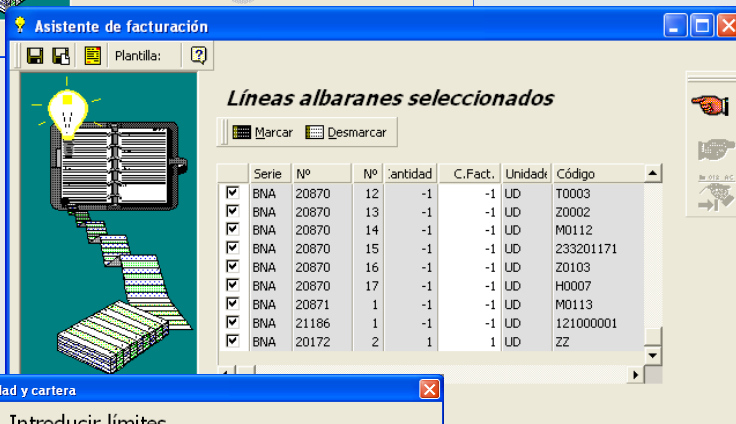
Asistente de facturación

Plantilla:

Líneas albaranes seleccionados

Marcar Desmarcar

| | Serie | Nº | Nº | Cantidad | C.Fact. | Unidad | Código |
|---|---|---|---|---|---|---|---|
| ☑ | BNA | 20870 | 12 | -1 | -1 | UD | T0003 |
| ☑ | BNA | 20870 | 13 | -1 | -1 | UD | Z0002 |
| ☑ | BNA | 20870 | 14 | -1 | -1 | UD | M0112 |
| ☑ | BNA | 20870 | 15 | -1 | -1 | UD | 233201171 |
| ☑ | BNA | 20870 | 16 | -1 | -1 | UD | Z0103 |
| ☑ | BNA | 20870 | 17 | -1 | -1 | UD | H0007 |
| ☑ | BNA | 20871 | 1 | -1 | -1 | UD | M0113 |
| ☑ | BNA | 21186 | 1 | -1 | -1 | UD | 121000001 |
| ☑ | BNA | 20172 | 2 | 1 | 1 | UD | ZZ |

lad y cartera

Introducir límites